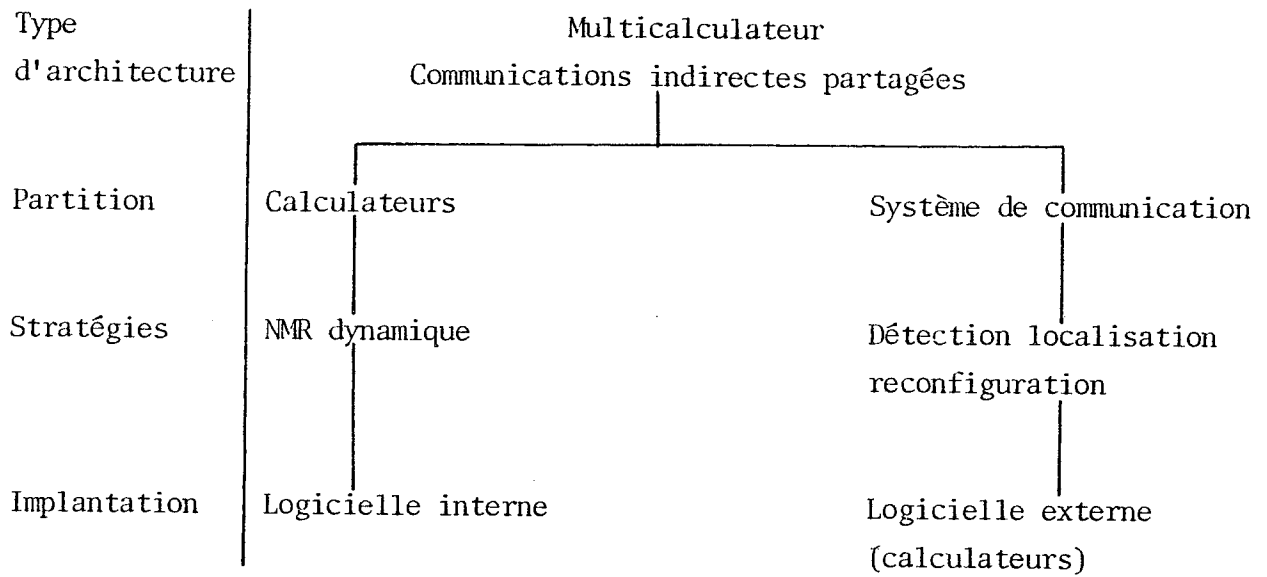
Type d'architecture

Multicalculateur
Communications indirectes partagées

Partition

Calculateurs

Système de communication

Stratégies

NMR dynamique

Détection localisation reconfiguration

Implantation

Logicielle interne

Logicielle externe (calculateurs)